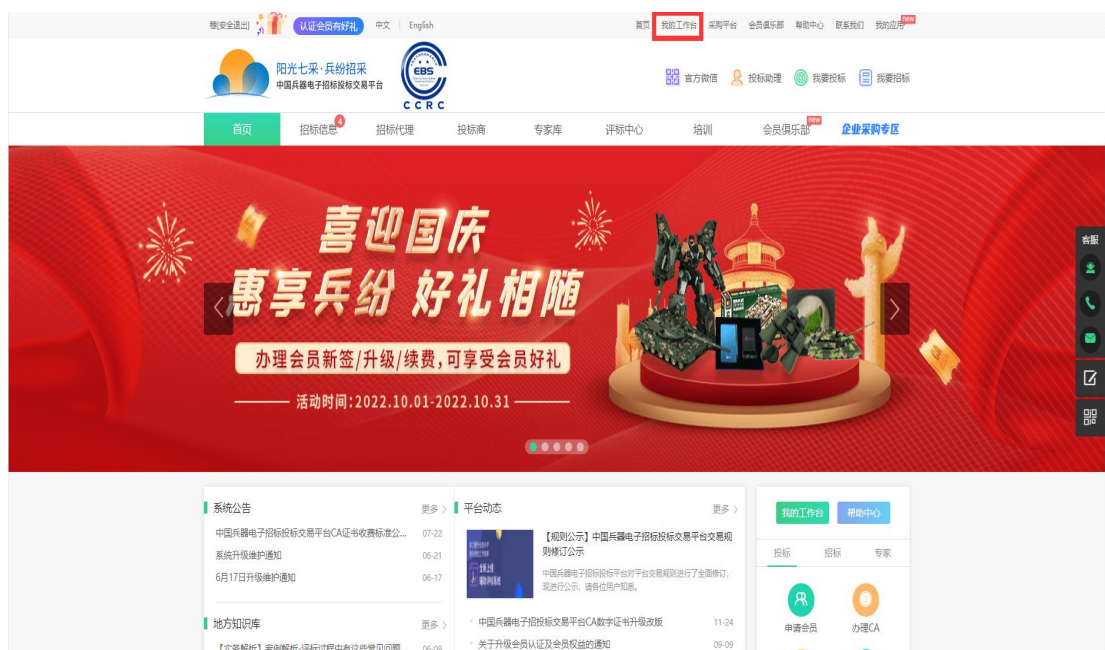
晓[安全退出] 认证会员有好礼 中文 | English

首页 我的工作台 采购平台 会员俱乐部 帮助中心 联系我们 我的应用 NEW

阳光七采·兵纷招采
中国兵器电子招标投标交易平台

EBS
CCRC

官方微信 投标助理 我要投标 我要招标

首页 招标信息 4 招标代理 投标商 专家库 评标中心 培训 会员俱乐部 NEW 企业采购专区

喜迎国庆
惠享兵纷 好礼相随
办理会员新签/升级/续费,可享受会员好礼
活动时间:2022.10.01-2022.10.31

客服

系统公告 更多 >
中国兵器电子招标投标交易平台CA证书收费标准公... 07-22
系统升级维护通知 06-21
6月17日升级维护通知 06-17

地方知识库 更多 >
【实务解析】案例解析-评标过程中有这些常见问题 06-09

平台动态 更多 >
【规则公示】中国兵器电子招标投标交易平台交易规则修订公示
中国兵器电子招标投标平台对平台交易规则进行了全面修订,现进行公示,请各位用户知悉。
中国兵器电子招标投标交易平台CA数字证书升级改版 11-24
关于升级会员认证及会员权益的通知 09-09

我的工作台 帮助中心
投标 招标 专家
申请会员 办理CA